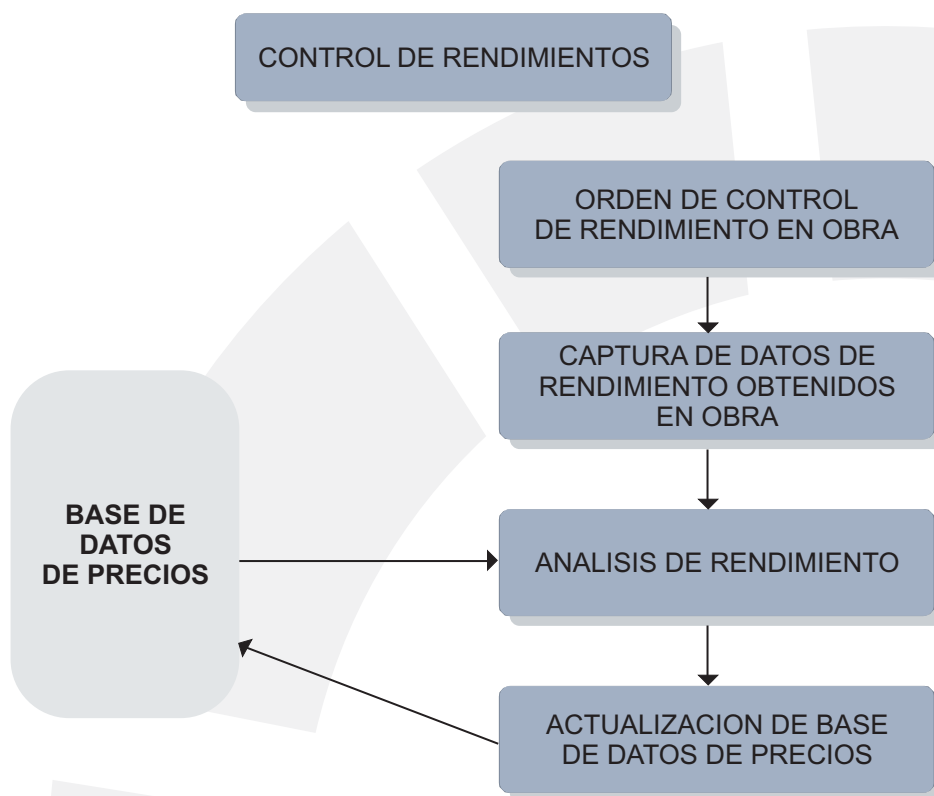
CONTROL DE RENDIMIENTOS

ORDEN DE CONTROL DE RENDIMIENTO EN OBRA

CAPTURA DE DATOS DE RENDIMIENTO OBTENIDOS EN OBRA

BASE DE DATOS DE PRECIOS

ANALISIS DE RENDIMIENTO

ACTUALIZACION DE BASE DE DATOS DE PRECIOS